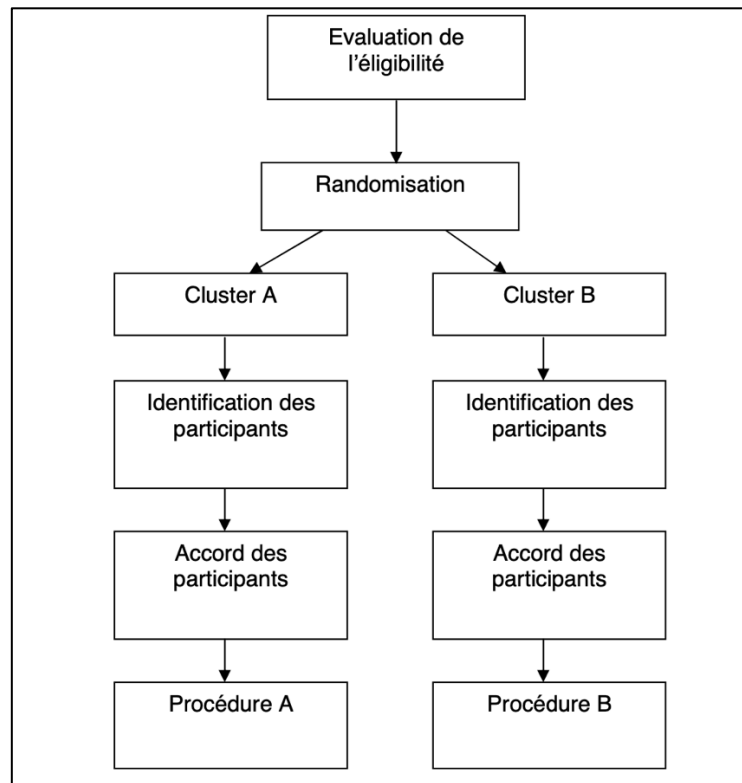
Evaluation de l’éligibilité

Randomisation

Cluster A

Cluster B

Identification des participants

Identification des participants

Accord des participants

Accord des participants

Procédure A

Procédure B